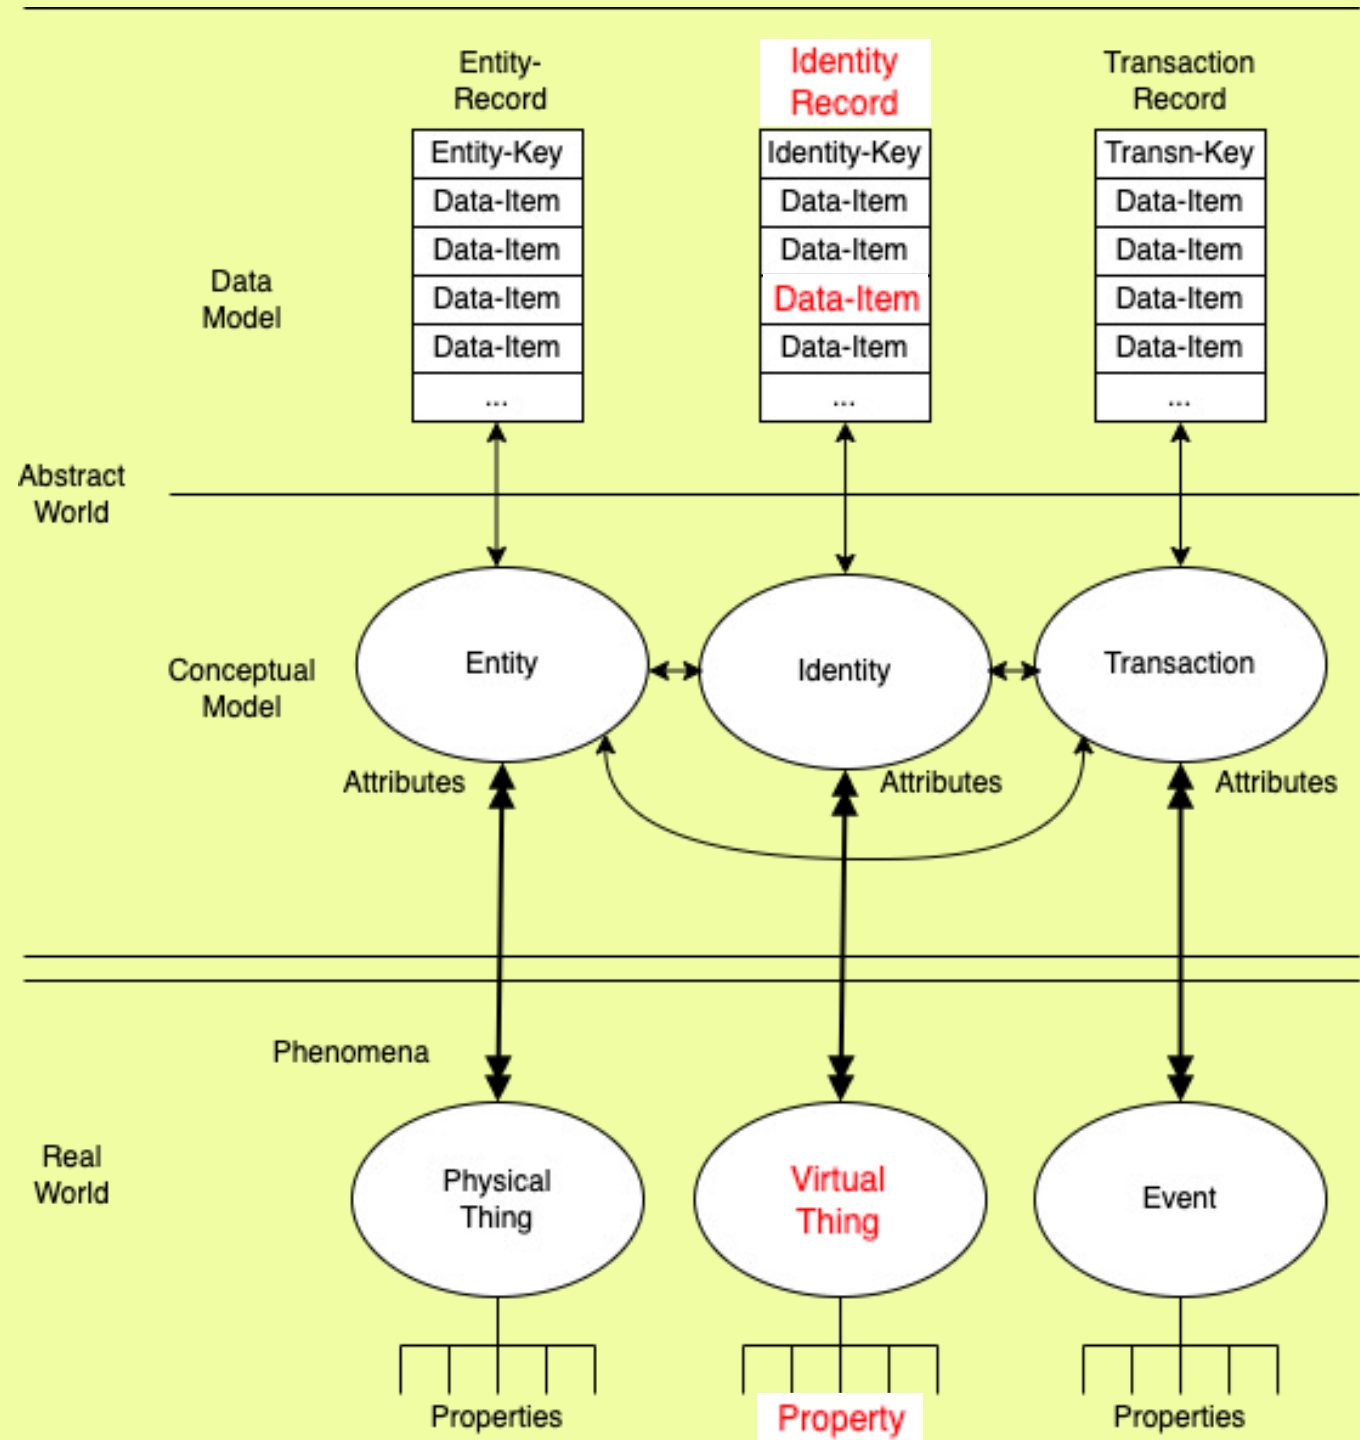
Entity-Record

Identity Record

Transaction Record

| Entity-Key |
|---|
| Data-Item |
| Data-Item |
| Data-Item |
| Data-Item |
| ... |

| Identity-Key |
|---|
| Data-Item |
| Data-Item |
| Data-Item |
| Data-Item |
| ... |

| Transn-Key |
|---|
| Data-Item |
| Data-Item |
| Data-Item |
| Data-Item |
| ... |

Data Model

Abstract World

Conceptual Model

Entity

Identity

Transaction

Attributes

Attributes

Attributes

Phenomena

Real World

Physical Thing

Virtual Thing

Event

Properties

Property

Properties